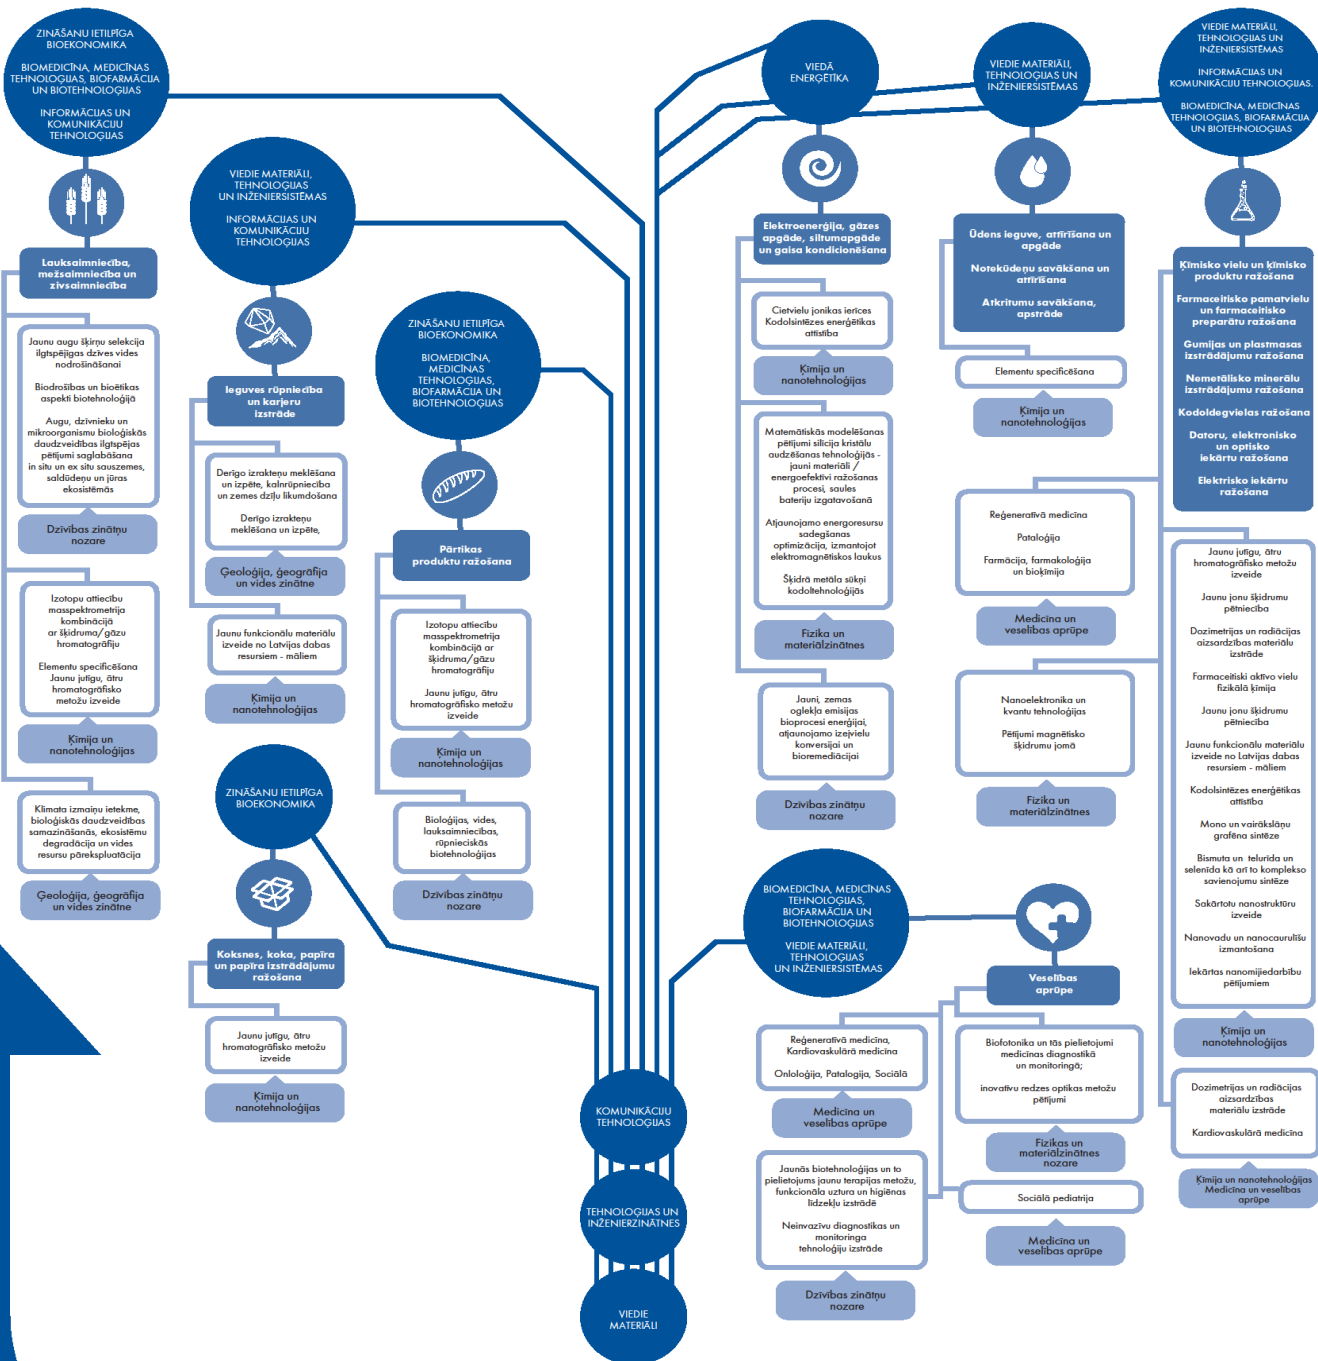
ZINĀŠANU IETILPĪGA BIOEKONOMIKA

BIOMEDICĪNA, MEDICĪNAS TEHNOLOĢIJAS, BIOFARMĀCIJA UN BIOTEHNOLOĢIJAS

INFORMĀCIJAS UN KOMUNIKĀCIJU TEHNOLOĢIJAS

Lauksaimniecība, mežsaimniecība un zivsaimniecība

Jaunu augu šķirņu selekcija ilgtspējīgas dzīves vides nodrošināšanai

Biodrošības un bioētikas aspekti biotehnoloģijā

Augu, dzīvnieku un mikroorganismu bioloģiskās daudzveidības ilgtspējas pētījumi saglabāšana in situ un ex situ sauszemes, saldūdeņu un jūras ekosistēmās

Dzīvības zinātņu nozare

Izotopu attiecību masspektrometrija kombinācijā ar šķidruma/gāzu hromatogrāfiju

Elementu specificēšana Jaunu jutīgu, ātru hromatogrāfisko metožu izveide

Ķīmija un nanotehnoloģijas

Klimata izmaiņu ietekme, bioloģiskās daudzveidības samazināšanās, ekosistēmu degradācija un vides resursu pārekspluatācija

Ģeoloģija, ģeogrāfija un vides zinātne

VIEDIE MATERIĀLI, TEHNOLOĢIJAS UN INŽENIERSISTĒMAS

INFORMĀCIJAS UN KOMUNIKĀCIJU TEHNOLOĢIJAS

Ieguves rūpniecība un karjeru izstrāde

Derīgo izrakteņu meklēšana un izpēte, kalnrūpniecība un zemes dzīļu likumdošana

Derīgo izrakteņu meklēšana un izpēte,

Ģeoloģija, ģeogrāfija un vides zinātne

Jaunu funkcionālu materiālu izveide no Latvijas dabas resursiem - māliem

Ķīmija un nanotehnoloģijas

ZINĀŠANU IETILPĪGA BIOEKONOMIKA

Koksnes, koka, papīra un papīra izstrādājumu ražošana

Jaunu jutīgu, ātru hromatogrāfisko metožu izveide

Ķīmija un nanotehnoloģijas

ZINĀŠANU IETILPĪGA BIOEKONOMIKA

BIOMEDICĪNA, MEDICĪNAS TEHNOLOĢIJAS, BIOFARMĀCIJA UN BIOTEHNOLOĢIJAS

Pārtikas produktu ražošana

Izotopu attiecību masspektrometrija kombinācijā ar šķidruma/gāzu hromatogrāfiju

Jaunu jutīgu, ātru hromatogrāfisko metožu izveide

Ķīmija un nanotehnoloģijas

Bioloģijas, vides, lauksaimniecības, rūpnieciskās biotehnoloģijas

Dzīvības zinātņu nozare

KOMUNIKĀCIJU TEHNOLOĢIJAS

TEHNOLOĢIJAS UN INŽENIERZINĀTNES

VIEDIE MATERIĀLI

VIEDĀ ENERĢĒTIKA

Elektroenerģija, gāzes apgāde, siltumapgāde un gaisa kondicionēšana

Cietvielu jonikas ierīces Kodolsintēzes enerģētikas attīstība

Ķīmija un nanotehnoloģijas

Matemātiskās modelēšanas pētījumi silīcija kristālu audzēšanas tehnoloģijās - jauni materiāli / energoefektīvi ražošanas procesi, saules bateriju izgatavošanā

Atjaunojamo energoresursu sadegšanas optimizācija, izmantojot elektromagnētiskos laukus

Šķidrā metāla sūkņi kodoltehnoloģijās

Fizika un materiālzinātnes

Jauni, zemas oglekļa emisijas bioprocesi enerģijai, atjaunojamo izejvielu konversijai un bioremediācijai

Dzīvības zinātņu nozare

VIEDIE MATERIĀLI, TEHNOLOĢIJAS UN INŽENIERSISTĒMAS

Ūdens ieguve, attīrīšana un apgāde

Notekūdeņu savākšana un attīrīšana

Atkritumu savākšana, apstrāde

Elementu specificēšana

Ķīmija un nanotehnoloģijas

Reģeneratīvā medicīna

Patoloģija

Farmācija, farmakoloģija un bioķīmija

Medicīna un veselības aprūpe

Nanoelektronika un kvantu tehnoloģijas

Pētījumi magnētisko šķidrumu jomā

Fizika un materiālzinātnes

VIEDIE MATERIĀLI, TEHNOLOĢIJAS UN INŽENIERSISTĒMAS

INFORMĀCIJAS UN KOMUNIKĀCIJU TEHNOLOĢIJAS

BIOMEDICĪNA, MEDICĪNAS TEHNOLOĢIJAS, BIOFARMĀCIJA UN BIOTEHNOLOĢIJAS

Ķīmisko vielu un ķīmisko produktu ražošana

Farmaceitisko pamatvielu un farmaceitisko preparātu ražošana

Gumijas un plastmasas izstrādājumu ražošana

Nemetālisko minerālu izstrādājumu ražošana

Koksdegvielas ražošana

Datoru, elektronisko un optisko iekārtu ražošana

Elektrisko iekārtu ražošana

Jaunu jutīgu, ātru hromatogrāfisko metožu izveide

Jaunu jonu šķidrumu pētniecība

Dozimetrijas un radiācijas aizsardzības materiālu izstrāde

Farmaceitiski aktīvo vielu fizikālā ķīmija

Jaunu jonu šķidrumu pētniecība

Jaunu funkcionālu materiālu izveide no Latvijas dabas resursiem - māliem

Kodolsintēzes enerģētikas attīstība

Mono un vairākslāņu grafēna sintēze

Bismuta un telurīda un selenīda kā arī to kompleksu savienojumu sintēze

Sakārtotu nanostruktūru izveide

Nanovadu un nanocaurulīšu izmantošana

Iekārtas nanomijiedarbību pētījumiem

Ķīmija un nanotehnoloģijas

Dozimetrijas un radiācijas aizsardzības materiālu izstrāde

Kardiovaskulārā medicīna

Ķīmija un nanotehnoloģijas Medicīna un veselības aprūpe

BIOMEDICĪNA, MEDICĪNAS TEHNOLOĢIJAS, BIOFARMĀCIJA UN BIOTEHNOLOĢIJAS

VIEDIE MATERIĀLI, TEHNOLOĢIJAS UN INŽENIERSISTĒMAS

Veselības aprūpe

Reģeneratīvā medicīna, Kardiovaskulārā medicīna

Onkoloģija, Patoloģija, Sociālā

Medicīna un veselības aprūpe

Jaunās biotehnoloģijas un to pielietojums jaunu terapijas metožu, funkcionāla uztura un higiēnas līdzekļu izstrādē

Neinvazīvu diagnostikas un monitoringa tehnoloģiju izstrāde

Dzīvības zinātņu nozare

Biofotonika un tās pielietojumi medicīnas diagnostikā un monitoringā;

inovatīvu redzes optikas metožu pētījumi

Fizikas un materiālzinātnes nozare

Sociālā pediatrija

Medicīna un veselības aprūpe